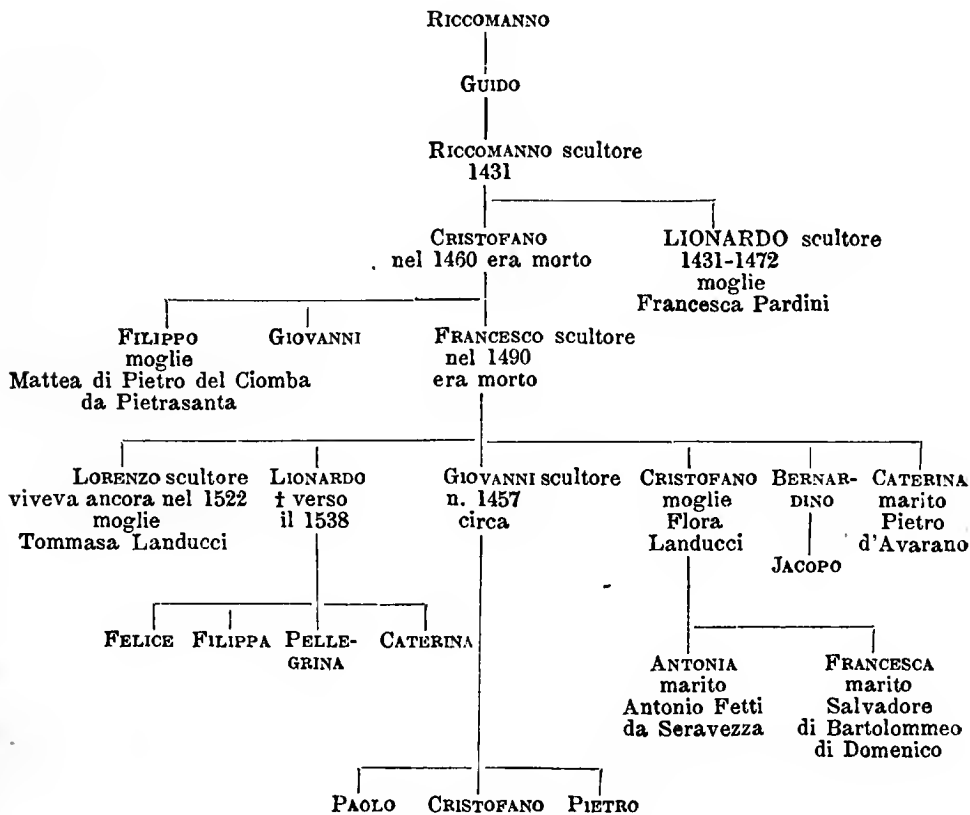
RICCOMANNO

GUIDO

RICCOMANNO scultore 1431

CRISTOFANO nel 1460 era morto

LIONARDO scultore 1431-1472 moglie Francesca Pardini

FILIPPO moglie Mattea di Pietro del Ciomba da Pietrasanta

GIOVANNI

FRANCESCO scultore nel 1490 era morto

LORENZO scultore viveva ancora nel 1522 moglie Tommasa Landucci

LIONARDO † verso il 1538

GIOVANNI scultore n. 1457 circa

CRISTOFANO moglie Flora Landucci

BERNARDINO

CATERINA marito Pietro d'Avarano

JACOPO

FELICE

FILIPPA

PELLEGRINA

CATERINA

ANTONIA marito Antonio Fetti da Seravezza

FRANCESCA marito Salvadore di Bartolommeo di Domenico

PAOLO

CRISTOFANO

PIETRO